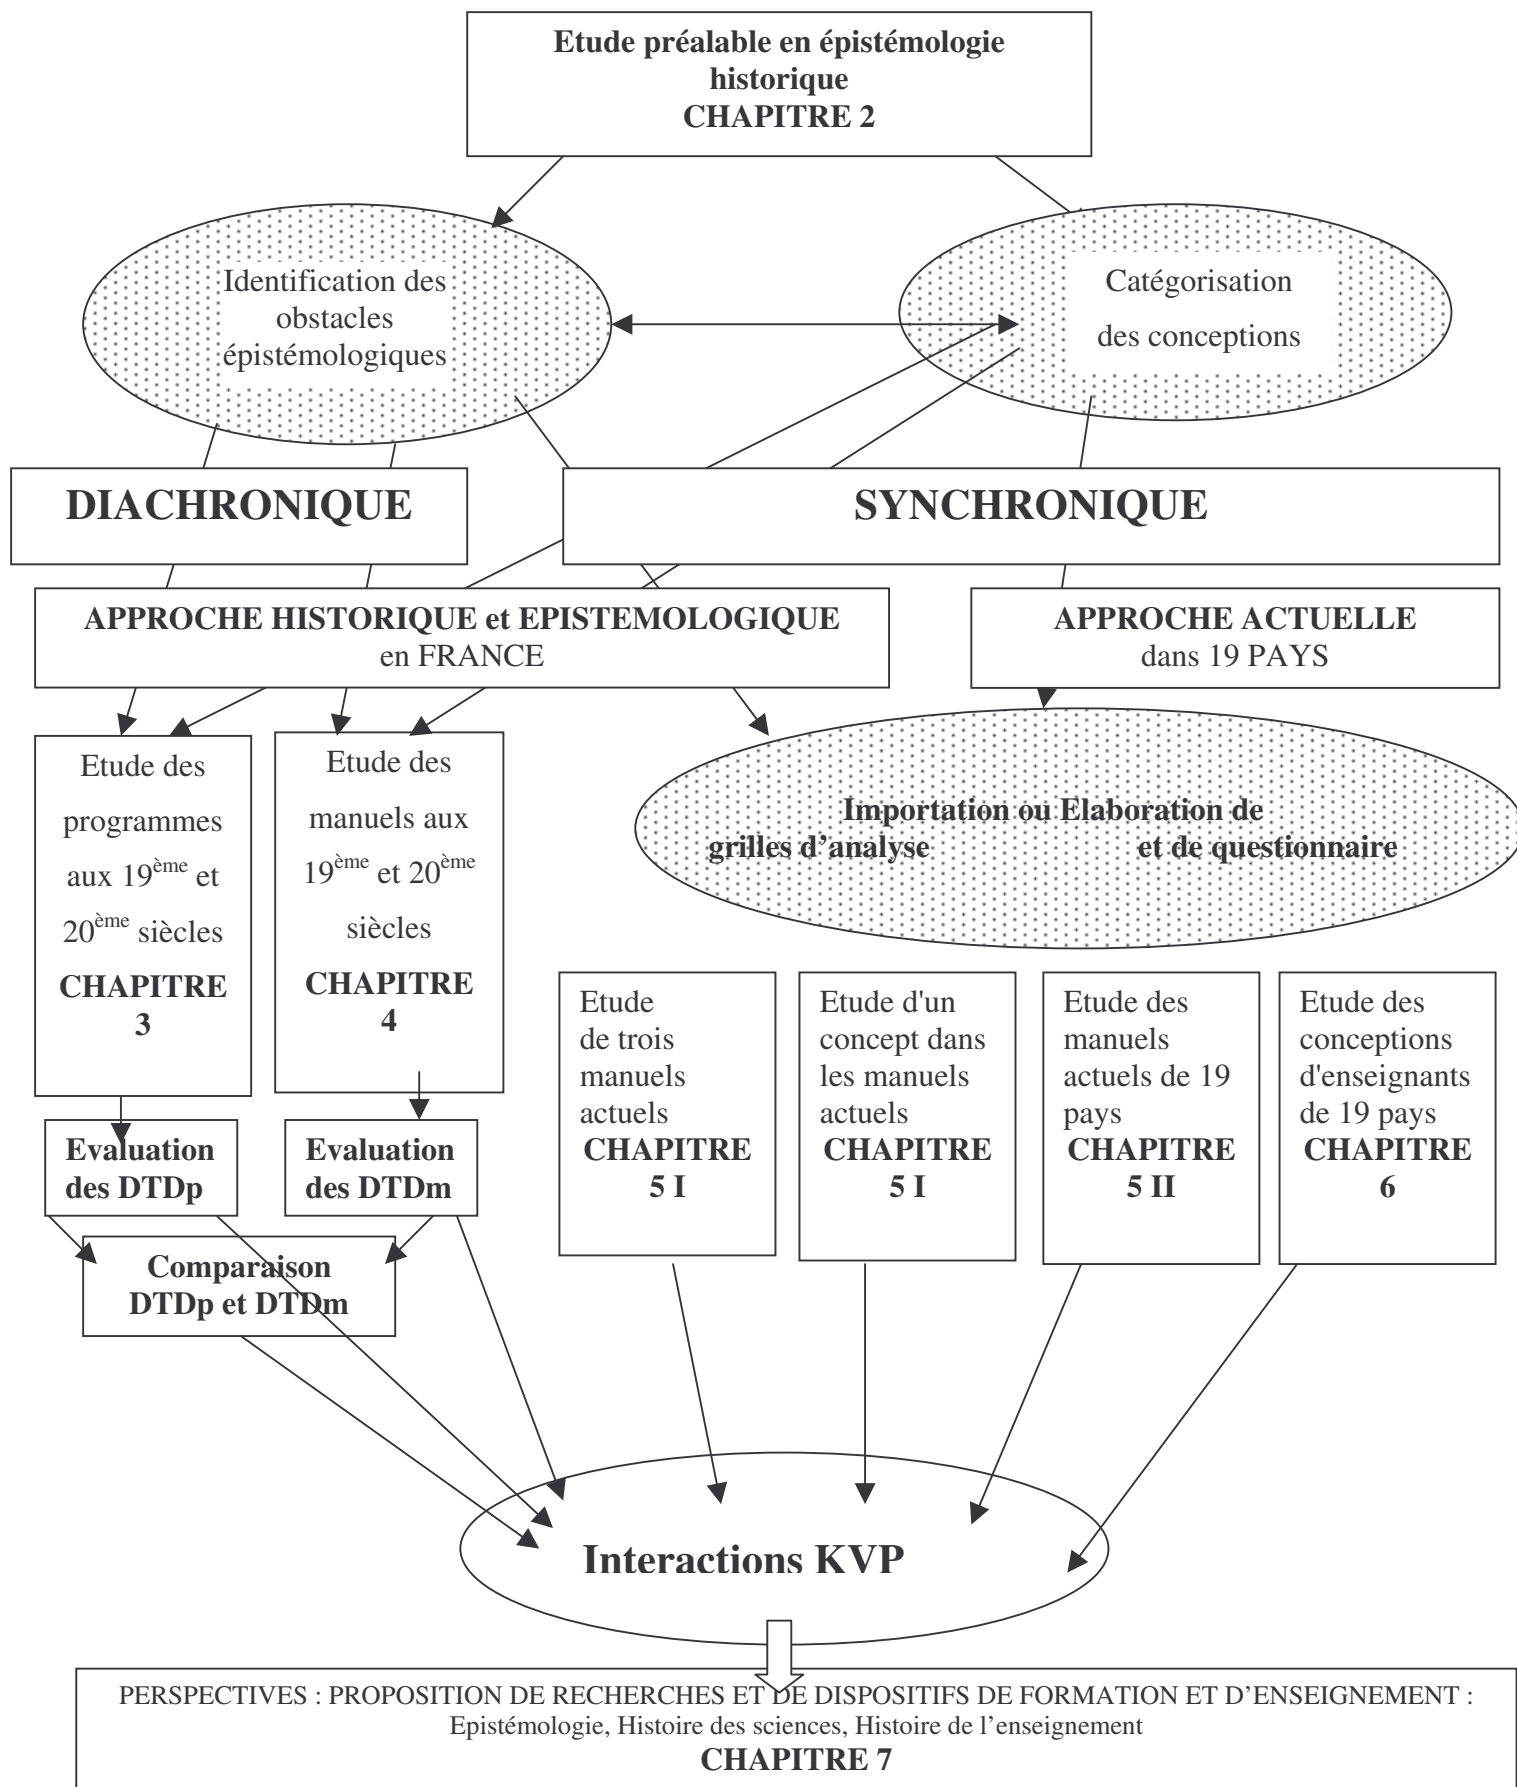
Etude préalable en épistémologie historique
CHAPITRE 2

Identification des obstacles épistémologiques

Catégorisation des conceptions

DIACHRONIQUE

SYNCHRONIQUE

APPROCHE HISTORIQUE et EPISTEMOLOGIQUE en FRANCE

APPROCHE ACTUELLE dans 19 PAYS

Etude des programmes aux 19$^{ème}$ et 20$^{ème}$ siècles
CHAPITRE 3

Etude des manuels aux 19$^{ème}$ et 20$^{ème}$ siècles
CHAPITRE 4

Importation ou Elaboration de grilles d'analyse et de questionnaire

Evaluation des DTDp

Evaluation des DTDm

Comparaison DTDp et DTDm

Etude de trois manuels actuels
CHAPITRE 5 I

Etude d'un concept dans les manuels actuels
CHAPITRE 5 I

Etude des manuels actuels de 19 pays
CHAPITRE 5 II

Etude des conceptions d'enseignants de 19 pays
CHAPITRE 6

Interactions KVP

PERSPECTIVES : PROPOSITION DE RECHERCHES ET DE DISPOSITIFS DE FORMATION ET D'ENSEIGNEMENT :
Epistémologie, Histoire des sciences, Histoire de l'enseignement
CHAPITRE 7